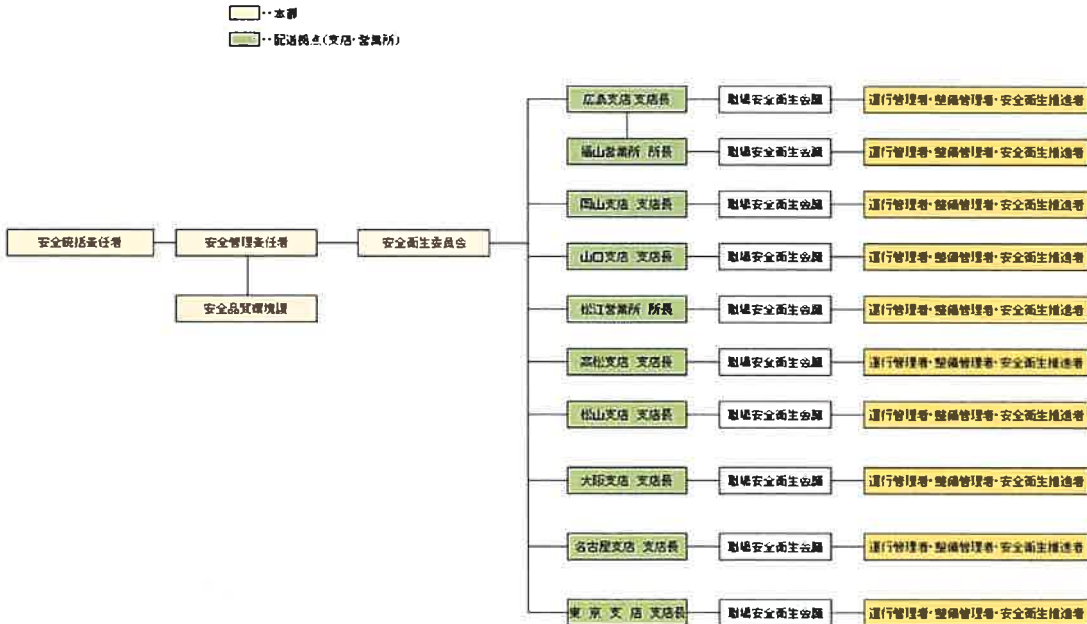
…本部
…配送拠点(支店・営業所)

安全統括責任者
安全管理責任者
安全品質環境課
安全衛生委員会

広島支店 支店長
職場安全衛生会議
運行管理者・整備管理者・安全衛生推進者

福山営業所 所長
職場安全衛生会議
運行管理者・整備管理者・安全衛生推進者

岡山支店 支店長
職場安全衛生会議
運行管理者・整備管理者・安全衛生推進者

山口支店 支店長
職場安全衛生会議
運行管理者・整備管理者・安全衛生推進者

松江営業所 所長
職場安全衛生会議
運行管理者・整備管理者・安全衛生推進者

高松支店 支店長
職場安全衛生会議
運行管理者・整備管理者・安全衛生推進者

松山支店 支店長
職場安全衛生会議
運行管理者・整備管理者・安全衛生推進者

大阪支店 支店長
職場安全衛生会議
運行管理者・整備管理者・安全衛生推進者

名古屋支店 支店長
職場安全衛生会議
運行管理者・整備管理者・安全衛生推進者

東京支店 支店長
職場安全衛生会議
運行管理者・整備管理者・安全衛生推進者